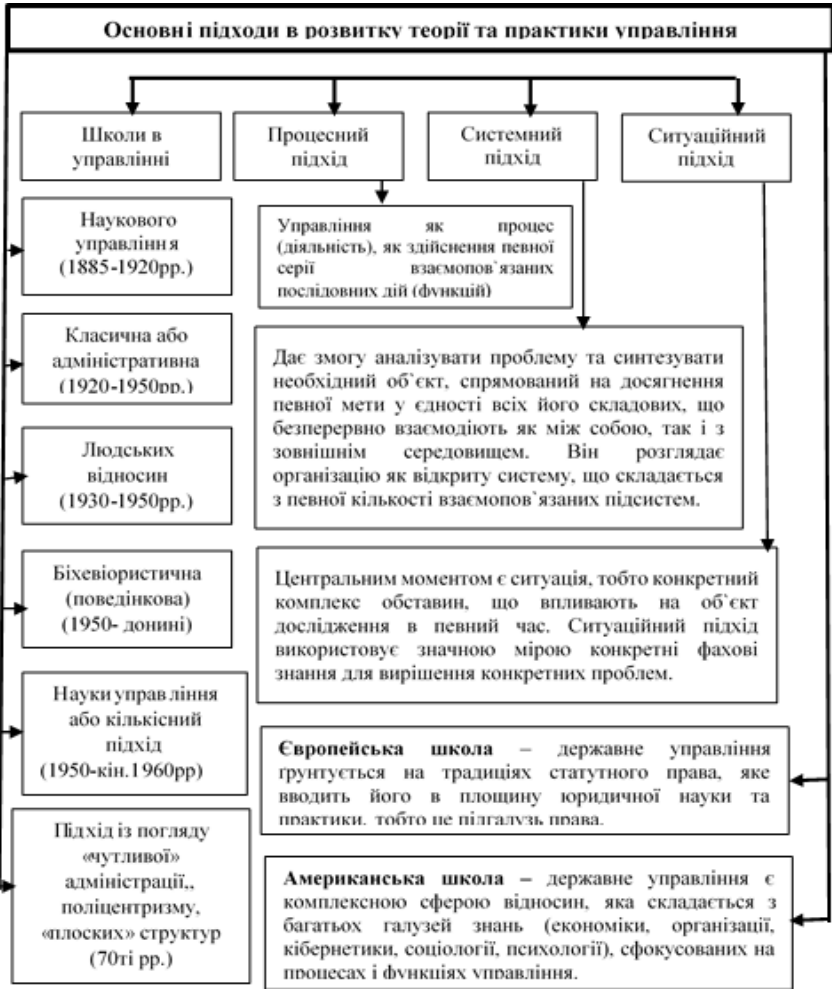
Основні підходи в розвитку теорії та практики управління

Школи в управлінні

Процесний підхід

Системний підхід

Ситуаційний підхід

Наукового управління
(1885-1920рр.)

Управління як процес (діяльність), як здійснення певної серії взаємопов`язаних послідовних дій (функцій)

Класична або адміністративна
(1920-1950рр.)

Дає змогу аналізувати проблему та синтезувати необхідний об`єкт, спрямований на досягнення певної мети у єдності всіх його складових, що безперервно взаємодіють як між собою, так і з зовнішнім середовищем. Він розглядає організацію як відкриту систему, що складається з певної кількості взаємопов`язаних підсистем.

Людських відносин
(1930-1950рр.)

Біхевіористична (поведінкова)
(1950- донині)

Центральним моментом є ситуація, тобто конкретний комплекс обставин, що впливають на об`єкт дослідження в певний час. Ситуаційний підхід використовує значною мірою конкретні фахові знання для вирішення конкретних проблем.

Науки управління або кількісний підхід
(1950-кін.1960рр)

**Європейська школа** – державне управління ґрунтується на традиціях статутного права, яке вводить його в площину юридичної науки та практики, тобто це підгалузь права.

Підхід із погляду «чутливої» адміністрації., поліцентризму, «плоских» структур
(70ті рр.)

**Американська школа –** державне управління є комплексною сферою відносин, яка складається з багатьох галузей знань (економіки, організації, кібернетики, соціології, психології), сфокусованих на процесах і функціях управління.